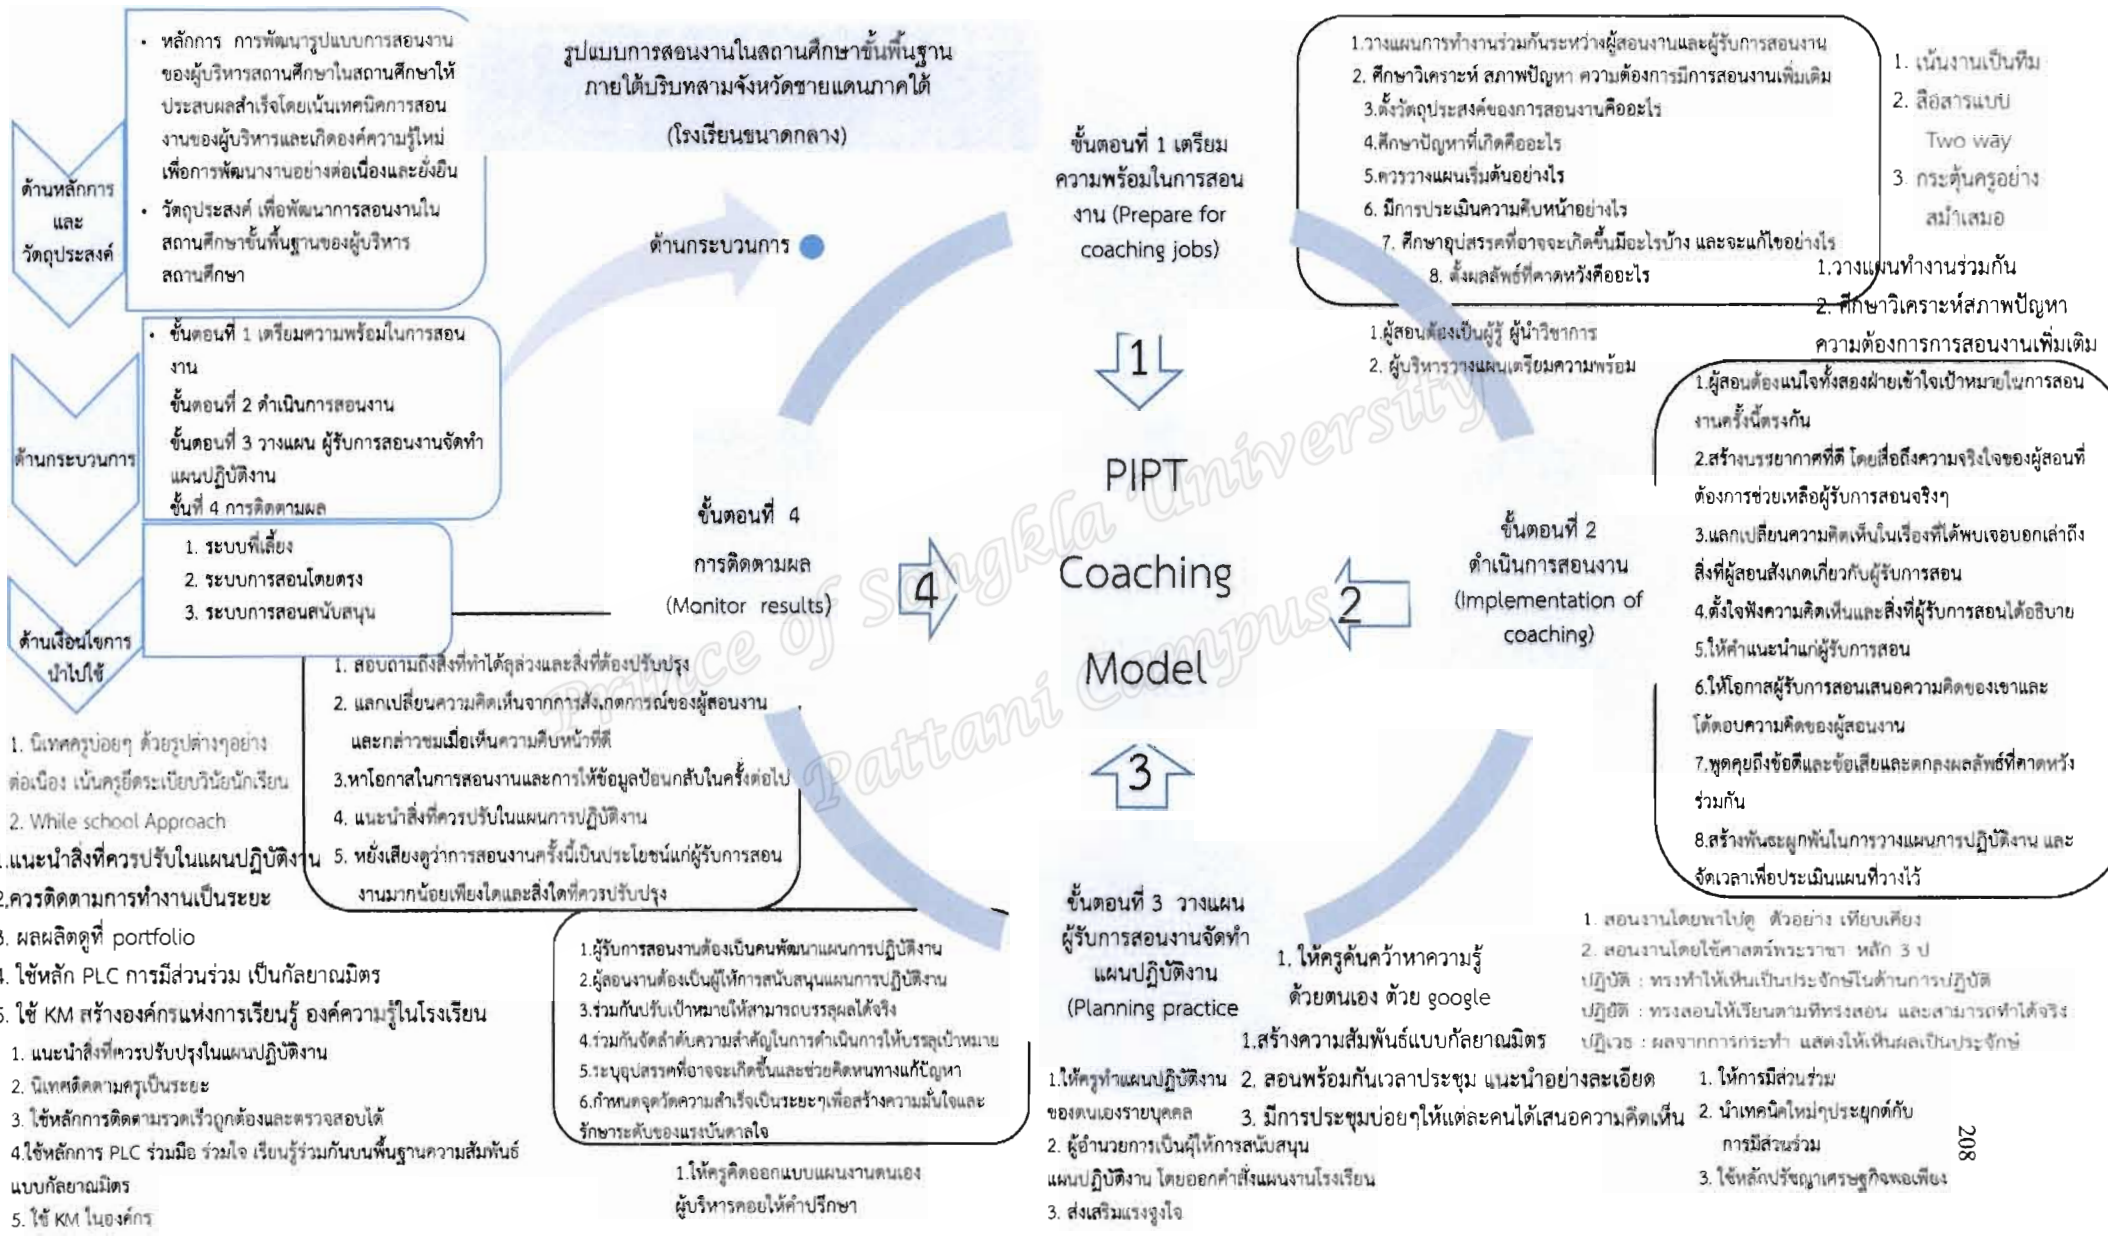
รูปแบบการสอนงานในสถานศึกษาขั้นพื้นฐาน ภายใต้บริบทสามจังหวัดชายแดนภาคใต้ (โรงเรียนขนาดกลาง)

ด้านหลักการ และ วัตถุประสงค์

• หลักการ การพัฒนารูปแบบการสอนงานของผู้บริหารสถานศึกษาในสถานศึกษาให้ประสบผลสำเร็จโดยเน้นเทคนิคการสอนงานของผู้บริหารและเกิดองค์ความรู้ใหม่เพื่อการพัฒนางานอย่างต่อเนื่องและยั่งยืน

• วัตถุประสงค์ เพื่อพัฒนาการสอนงานในสถานศึกษาขั้นพื้นฐานของผู้บริหารสถานศึกษา

ด้านกระบวนการ

• ขั้นตอนที่ 1 เตรียมความพร้อมในการสอนงาน
ขั้นตอนที่ 2 ดำเนินการสอนงาน
ขั้นตอนที่ 3 วางแผน ผู้รับการสอนงานจัดทำแผนปฏิบัติงาน
ขั้นที่ 4 การติดตามผล

ด้านเงื่อนไขการนำไปใช้

1. ระบบพี่เลี้ยง
2. ระบบการสอนโดยตรง
3. ระบบการสอนสนับสนุน

ด้านกระบวนการ

ขั้นตอนที่ 1 เตรียมความพร้อมในการสอนงาน (Prepare for coaching jobs)

1.วางแผนการทำงานร่วมกันระหว่างผู้สอนงานและผู้รับการสอนงาน
2. ศึกษาวิเคราะห์ สภาพปัญหา ความต้องการมีการสอนงานเพิ่มเติม
3.ตั้งวัตถุประสงค์ของการสอนงานคืออะไร
4.ศึกษาปัญหาที่เกิดคืออะไร
5.ควรวางแผนเริ่มต้นอย่างไร
6. มีการประเมินความคืบหน้าอย่างไร
7. ศึกษาอุปสรรคที่อาจจะเกิดขึ้นมีอะไรบ้าง และจะแก้ไขอย่างไร
8. ตั้งผลลัพธ์ที่คาดหวังคืออะไร

1. เน้นงานเป็นทีม
2. สื่อสารแบบ Two way
3. กระตุ้นครูอย่างสม่ำเสมอ

1.วางแผนทำงานร่วมกัน
2. ศึกษาวิเคราะห์สภาพปัญหา ความต้องการการสอนงานเพิ่มเติม

1.ผู้สอนต้องเป็นผู้รู้ ผู้นำวิชาการ
2. ผู้บริหารวางแผนเตรียมความพร้อม

1

PIPT Coaching Model

ขั้นตอนที่ 2 ดำเนินการสอนงาน (Implementation of coaching)

2

1.ผู้สอนต้องแน่ใจทั้งสองฝ่ายเข้าใจเป้าหมายในการสอนงานครั้งนี้ตรงกัน
2.สร้างบรรยากาศที่ดี โดยสื่อถึงความจริงใจของผู้สอนที่ต้องการช่วยเหลือผู้รับการสอนจริงๆ
3.แลกเปลี่ยนความคิดเห็นในเรื่องที่ได้พบเจอบอกเล่าถึงสิ่งที่ผู้สอนสังเกตเกี่ยวกับผู้รับการสอน
4.ตั้งใจฟังความคิดเห็นและสิ่งที่ผู้รับการสอนได้อธิบาย
5.ให้คำแนะนำแก่ผู้รับการสอน
6.ให้โอกาสผู้รับการสอนเสนอความคิดของเขาและโต้ตอบความคิดของผู้สอนงาน
7.พูดคุยถึงข้อดีและข้อเสียและตกลงผลลัพธ์ที่คาดหวังร่วมกัน
8.สร้างพันธะผูกพันในการวางแผนการปฏิบัติงาน และจัดเวลาเพื่อประเมินแผนที่วางไว้

1. สอนงานโดยพาไปดู ตัวอย่าง เทียบเคียง
2. สอนงานโดยใช้ศาสตร์พระราชา หลัก 3 ป
ปฏิบัติ : ทรงทำให้เห็นเป็นประจักษ์ในด้านการปฏิบัติ
ปฏิบัติ : ทรงสอนให้เรียนตามที่ทรงสอน และสามารถทำได้จริง
ปฏิเวธ : ผลจากการกระทำ แสดงให้เห็นผลเป็นประจักษ์

ขั้นตอนที่ 4 การติดตามผล (Monitor results)

4

1. สอบถามถึงสิ่งที่ทำได้ลุล่วงและสิ่งที่ต้องปรับปรุง
2. แลกเปลี่ยนความคิดเห็นจากการสังเกตการณ์ของผู้สอนงาน และกล่าวชมเมื่อเห็นความคืบหน้าที่ดี
3.หาโอกาสในการสอนงานและการให้ข้อมูลป้อนกลับในครั้งต่อไป
4. แนะนำสิ่งที่ควรปรับในแผนการปฏิบัติงาน
5. หยั่งเสียงดูว่าการสอนงานครั้งนี้เป็นประโยชน์แก่ผู้รับการสอนงานมากน้อยเพียงใดและสิ่งใดที่ควรปรับปรุง

1. นิเทศครูบ่อยๆ ด้วยรูปต่างๆอย่างต่อเนื่อง เน้นครูยึดระเบียบวินัยนักเรียน
2. While school Approach

1.แนะนำสิ่งที่ควรปรับในแผนปฏิบัติงาน
2.ควรติดตามการทำงานเป็นระยะ
3. ผลผลิตดูที่ portfolio
4. ใช้หลัก PLC การมีส่วนร่วม เป็นกัลยาณมิตร
5. ใช้ KM สร้างองค์กรแห่งการเรียนรู้ องค์ความรู้ในโรงเรียน

1. แนะนำสิ่งที่ควรปรับปรุงในแผนปฏิบัติงาน
2. นิเทศติดตามครูเป็นระยะ
3. ใช้หลักการติดตามรวดเร็วถูกต้องและตรวจสอบได้
4.ใช้หลักการ PLC ร่วมมือ ร่วมใจ เรียนรู้ร่วมกันบนพื้นฐานความสัมพันธ์แบบกัลยาณมิตร
5. ใช้ KM ในองค์กร

3

ขั้นตอนที่ 3 วางแผน ผู้รับการสอนงานจัดทำแผนปฏิบัติงาน (Planning practice

1.ผู้รับการสอนงานต้องเป็นคนพัฒนาแผนการปฏิบัติงาน
2.ผู้สอนงานต้องเป็นผู้ให้การสนับสนุนแผนการปฏิบัติงาน
3.ร่วมกันปรับเป้าหมายให้สามารถบรรลุผลได้จริง
4.ร่วมกันจัดลำดับความสำคัญในการดำเนินการให้บรรลุเป้าหมาย
5.ระบุอุปสรรคที่อาจจะเกิดขึ้นและช่วยคิดหนทางแก้ปัญหา
6.กำหนดจุดวัดความสำเร็จเป็นระยะๆเพื่อสร้างความมั่นใจและรักษาระดับของแรงบันดาลใจ

1.ให้ครูคิดออกแบบแผนงานตนเอง ผู้บริหารคอยให้คำปรึกษา

1. ให้ครูค้นคว้าหาความรู้ด้วยตนเอง ด้วย google

1.สร้างความสัมพันธ์แบบกัลยาณมิตร
2. สอนพร้อมกันเวลาประชุม แนะนำอย่างละเอียด
3. มีการประชุมบ่อยๆให้แต่ละคนได้เสนอความคิดเห็น

1.ให้ครูทำแผนปฏิบัติงานของตนเองรายบุคคล
2. ผู้อำนวยการเป็นผู้ให้การสนับสนุนแผนปฏิบัติงาน โดยออกคำสั่งแผนงานโรงเรียน
3. ส่งเสริมแรงจูงใจ

1. ให้การมีส่วนร่วม
2. นำเทคนิคใหม่ๆประยุกต์กับการมีส่วนร่วม
3. ใช้หลักปรัชญาเศรษฐกิจพอเพียง

Prince of Songkla University Pattani Campus

208